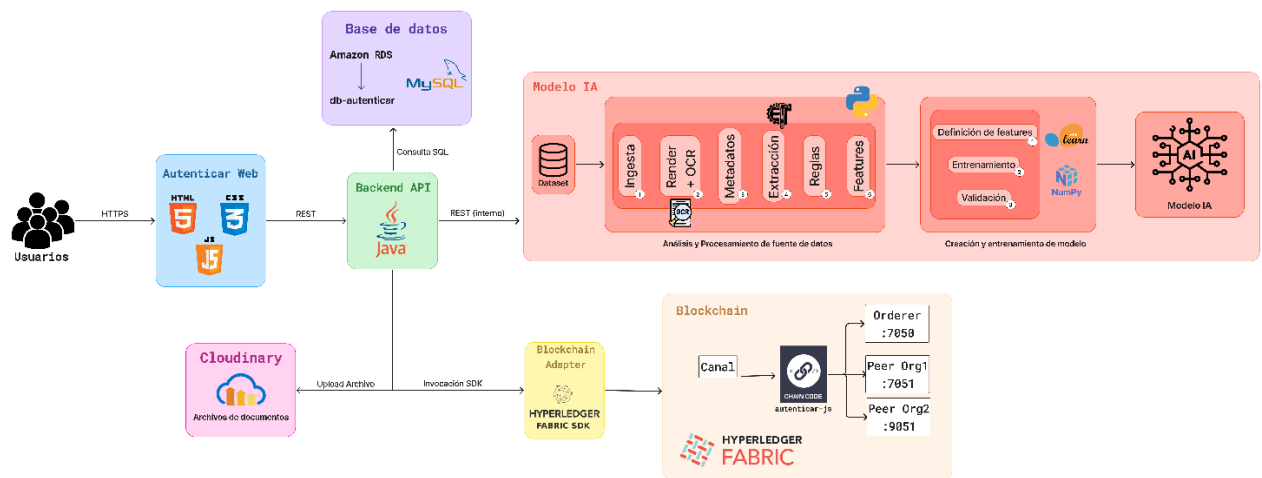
Base de datos

Amazon RDS

db-autenticar

MySQL

Consulta SQL

Modelo IA

Dataset

Ingesta 1

Render + OCR 2

Metadatos 3

Extracción 4

Reglas 5

Features 6

OCR

Análisis y Procesamiento de fuente de datos

Definición de features 1

learn

Entrenamiento 2

NumPy

Validación 3

Creación y entrenamiento de modelo

AI

Modelo IA

Usuarios

HTTPS

Autenticar Web

HTML

CSS

JS

REST

Backend API

Java

REST (interno)

Cloudinary

Archivos de documentos

Upload Archivo

Invocación SDK

Blockchain Adapter

HYPERLEDGER FABRIC SDK

Blockchain

Canal

CHAIN CODE

autenticar-js

Orderer :7050

Peer Org1 :7051

Peer Org2 :9051

HYPERLEDGER FABRIC